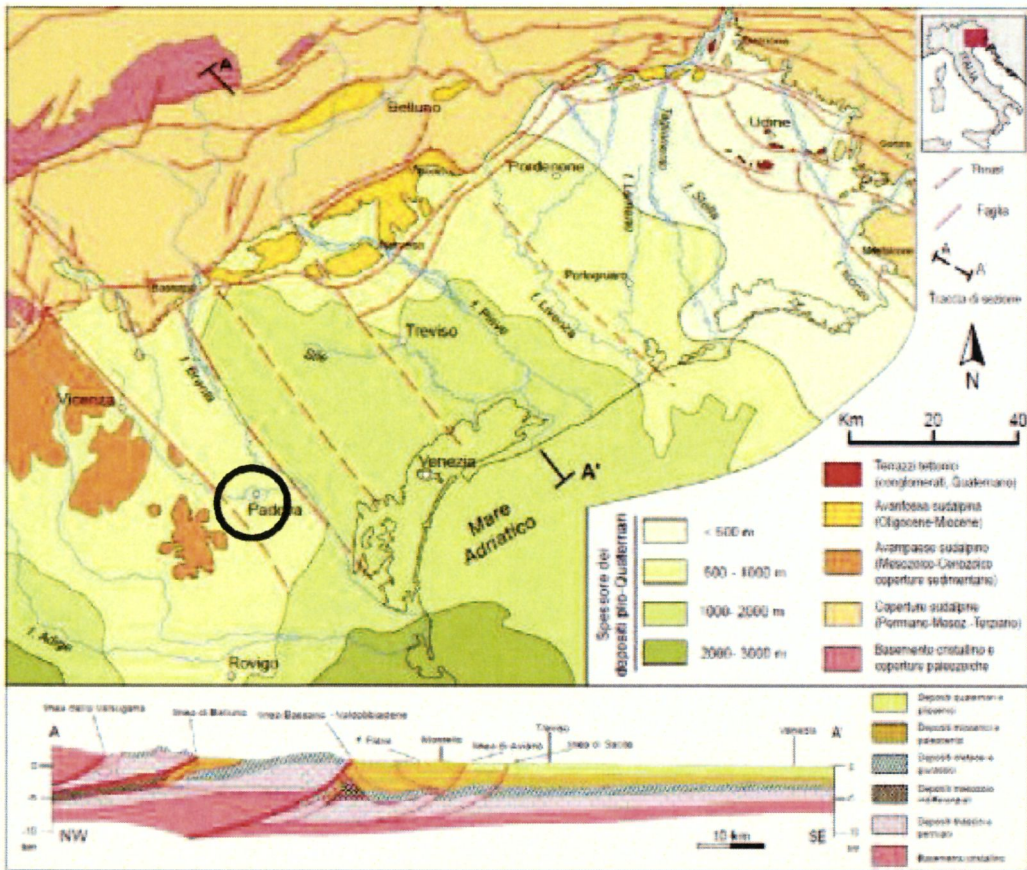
A

Belluno

Udine

Pordenone

Portogruaro

f. Tagliamento

f. Stella

f. Livenza

f. Piave

Treviso

Sile

Bassano

f. Brenta

Vicenza

Padova

Venezia

A'

Mare Adriatico

Rovigo

f. Adige

ITALIA

Thrust

Faglia

A A'

Traccia di sezione

N

Km 20 40

Terrazzi tettonici (conglomerati, Quaternario)

Avanfossa sudalpina (Oligocene-Miocene)

Avampaese sudalpino (Mesozoico-Cenozoico coperture sedimentarie)

Coperture sudalpine (Permiano-Mesoz.-Terziario)

Basamento cristallino e coperture paleozoiche

Spessore dei depositi plio-Quaternari

< 500 m

500 - 1000 m

1000- 2000 m

2000- 3000 m

A

Linea della Valsugana

linea di Belluno

linea Bassano - Valdobbiadene

F. Piave

Montello

linea di Aviano

linea di Sacile

Treviso

Venezia

A'

0

-5

-10

km

NW

10 km

SE

Depositi quaternari e pliocenici

Depositi miocenici e paleogenici

Depositi cretacei e giurassici

Depositi mesozoici indifferenziati

Depositi triassici e permiani

Basamento cristallino